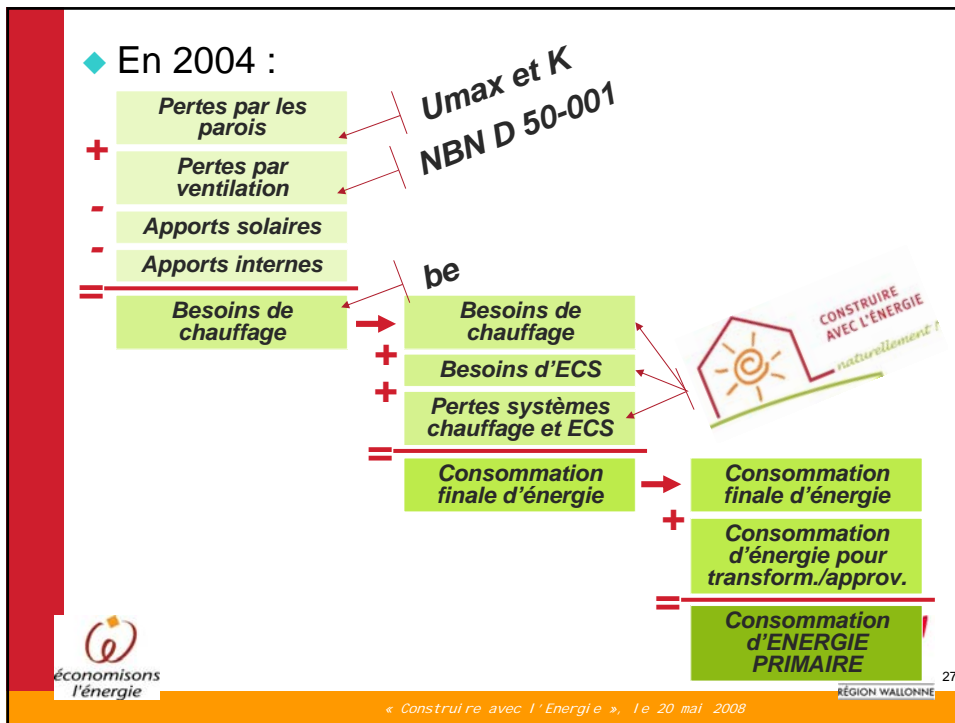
En 2004 :

Pertes par les parois

+

Pertes par ventilation

-

Apports solaires

-

Apports internes

=

Besoins de chauffage

Umax et K

NBN D 50-001

be

Besoins de chauffage

+

Besoins d'ECS

+

Pertes systèmes chauffage et ECS

=

Consommation finale d'énergie

CONSTRUIRE AVEC L'ÉNERGIE naturellement !

Consommation finale d'énergie

+

Consommation d'énergie pour transform./approv.

=

Consommation d'ENERGIE PRIMAIRE

économisons l'énergie

27

RÉGION WALLONNE

« Construire avec l'Energie », le 20 mai 2008